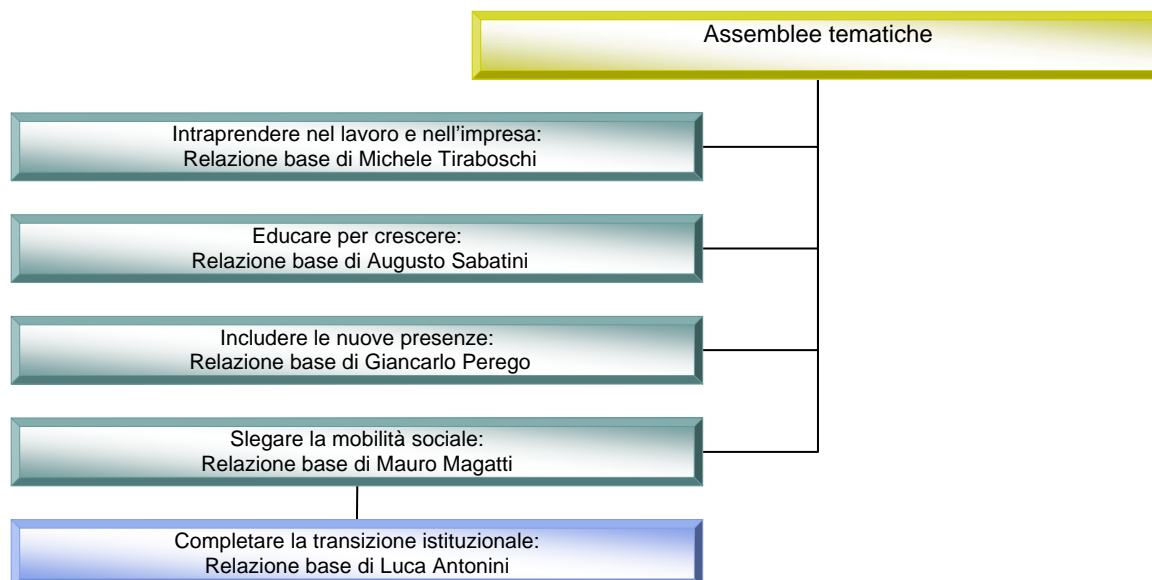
Assemblee tematiche

Intraprendere nel lavoro e nell’impresa:
Relazione base di Michele Tiraboschi

Educare per crescere:
Relazione base di Augusto Sabatini

Includere le nuove presenze:
Relazione base di Giancarlo Perego

Slegare la mobilità sociale:
Relazione base di Mauro Magatti

Completare la transizione istituzionale:
Relazione base di Luca Antonini